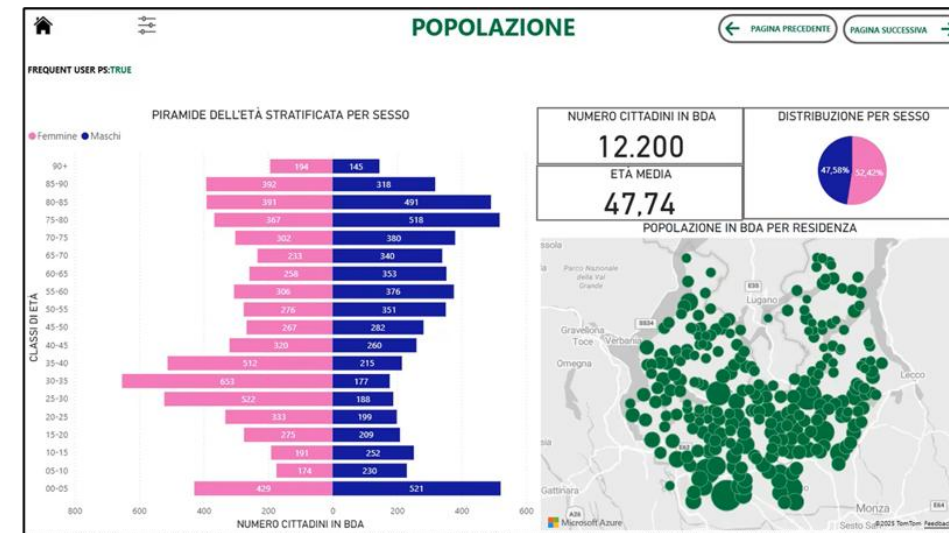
POPOLAZIONE

PAGINA PRECEDENTE
PAGINA SUCCESSIVA

FREQUENT USER PS:TRUE

PIRAMIDE DELL'ETÀ STRATIFICATA PER SESSO

Femmine Maschi

CLASSI DI ETÀ

| Classe | Femmine | Maschi |
|---|---|---|
| 90+ | 194 | 145 |
| 85-90 | 392 | 318 |
| 80-85 | 391 | 491 |
| 75-80 | 367 | 518 |
| 70-75 | 302 | 380 |
| 65-70 | 233 | 340 |
| 60-65 | 258 | 353 |
| 55-60 | 306 | 376 |
| 50-55 | 276 | 351 |
| 45-50 | 267 | 282 |
| 40-45 | 320 | 260 |
| 35-40 | 512 | 215 |
| 30-35 | 653 | 177 |
| 25-30 | 522 | 188 |
| 20-25 | 333 | 199 |
| 15-20 | 275 | 209 |
| 10-15 | 191 | 252 |
| 05-10 | 174 | 230 |
| 00-05 | 429 | 521 |

800 600 400 200 0 200 400 600

NUMERO CITTADINI IN BDA

NUMERO CITTADINI IN BDA
12.200

ETÀ MEDIA
47,74

DISTRIBUZIONE PER SESSO
47,58% 52,42%

POPOLAZIONE IN BDA PER RESIDENZA

Parco Nazionale della Val Grande
Lugano
Gravellona Toce
Verbania
Omegna
Lecco
Gattinara
Monza
Sesto S
Microsoft Azure
©2025 TomTom Feedback
E35
SS34
A26
E64